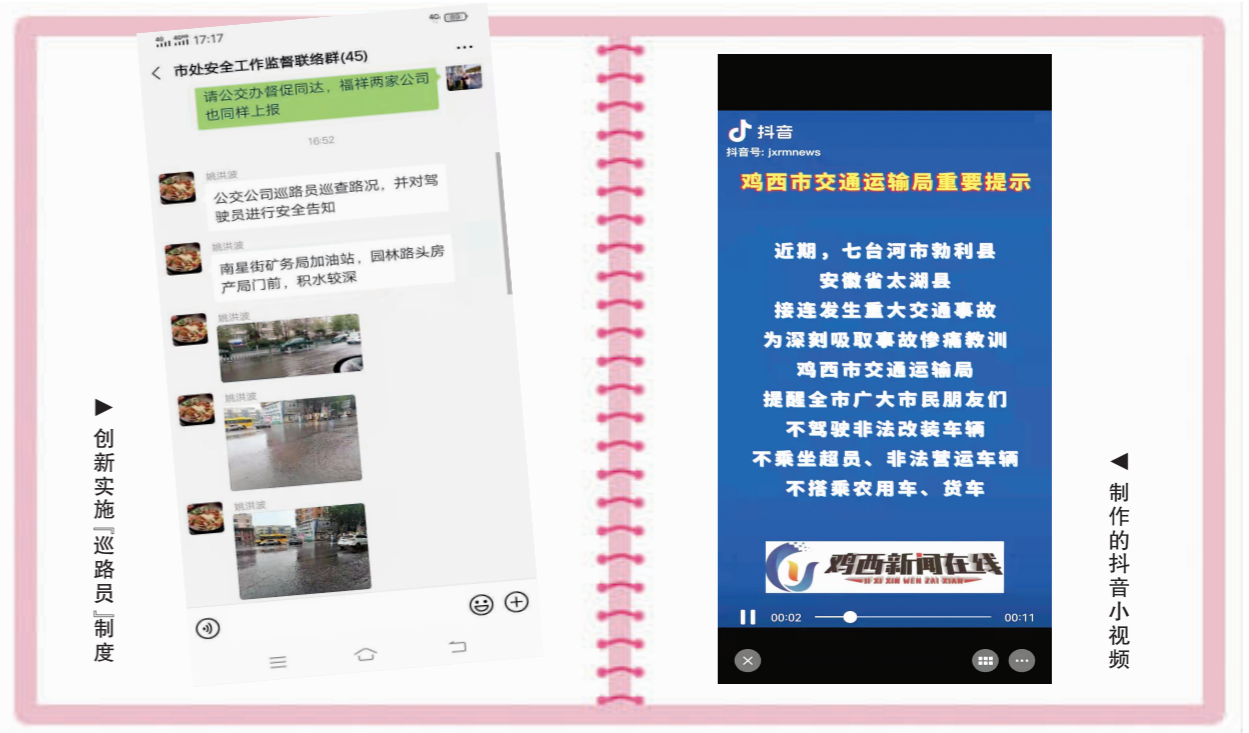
17:17

市处安全工作监督联络群(45)

请公交办督促同达，福祥两家公司也同样上报

16:52

姚洪波
公交公司巡路员巡查路况，并对驾驶员进行安全告知

姚洪波
南星街矿务局加油站，园林路头房产局门前，积水较深

姚洪波

姚洪波

姚洪波

▶ 创新实施『巡路员』制度

抖音
抖音号: jxrmnews

鸡西市交通运输局重要提示

近期，七台河市勃利县
安徽省太湖县
接连发生重大交通事故
为深刻吸取事故惨痛教训
鸡西市交通运输局
提醒全市广大市民朋友们
不驾驶非法改装车辆
不乘坐超员、非法营运车辆
不搭乘农用车、货车

鸡西新闻在线
JI XI XIN WEN ZAI XIAN

00:02 00:11

◀ 制作的抖音小视频